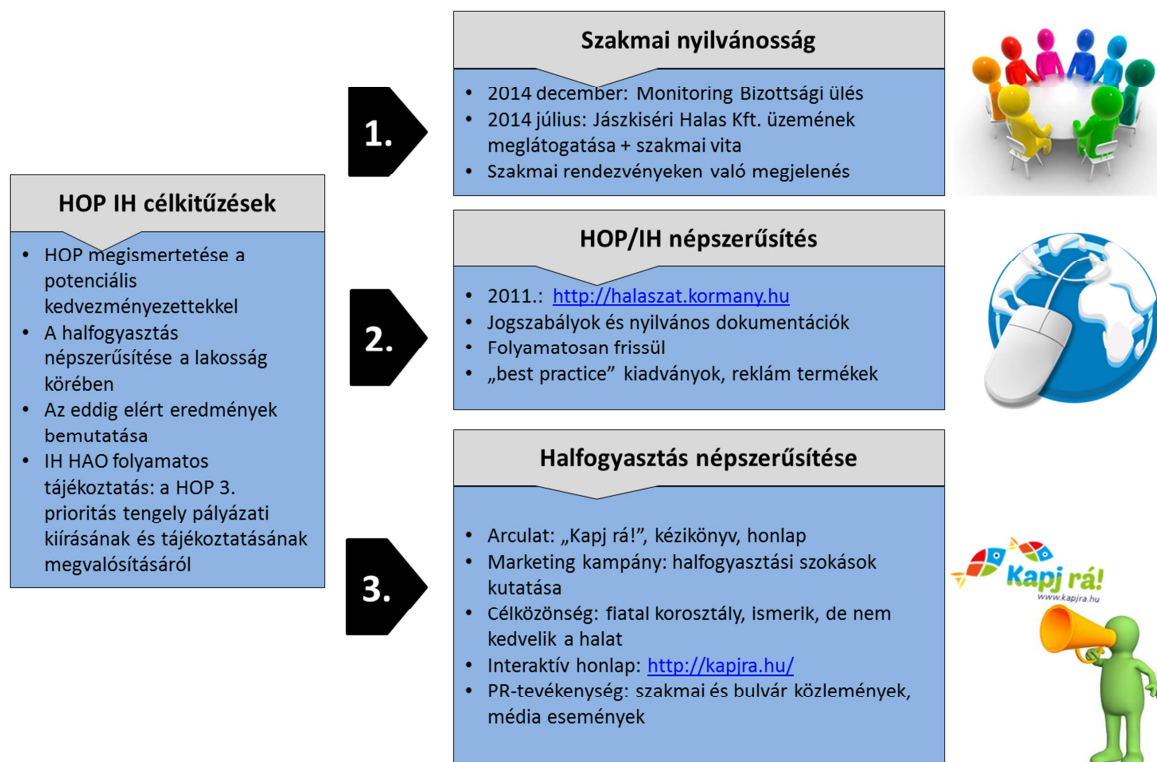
HOP IH célkitűzések

- HOP megismertetése a potenciális kedvezményezettekkel
- A halfogyasztás népszerűsítése a lakosság körében
- Az eddig elért eredmények bemutatása
- IH HAO folyamatos tájékoztatás: a HOP 3. prioritás tengely pályázati kiírásának és tájékoztatásának megvalósításáról

1.

Szakmai nyilvánosság

- 2014 december: Monitoring Bizottsági ülés
- 2014 július: Jászkiséri Halas Kft. üzemének meglátogatása + szakmai vita
- Szakmai rendezvényeken való megjelenés

2.

HOP/IH népszerűsítés

- 2011.: http://halaszat.kormany.hu
- Jogszabályok és nyilvános dokumentációk
- Folyamatosan frissül
- „best practice" kiadványok, reklám termékek

3.

Halfogyasztás népszerűsítése

- Arculat: „Kapj rá!", kézikönyv, honlap
- Marketing kampány: halfogyasztási szokások kutatása
- Célközönség: fiatal korosztály, ismerik, de nem kedvelik a halat
- Interaktív honlap: http://kapjra.hu/
- PR-tevékenység: szakmai és bulvár közlemények, média események

Kapj rá!
www.kapjra.hu